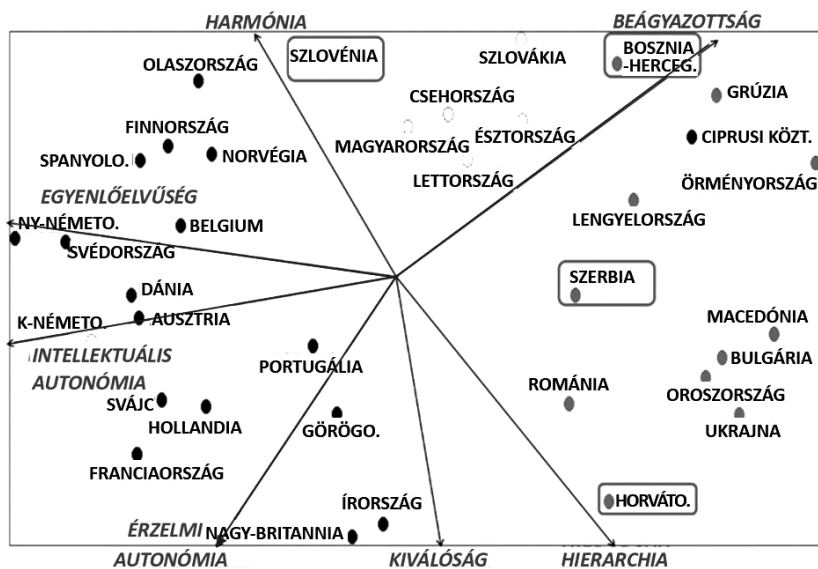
HARMÓNIA

BEÁGYAZOTTSÁG

SZLOVÉNIA

SZLOVÁKIA

BOSZNIA -HERCEG.

OLASZORSZÁG

CSEHORSZÁG

GRÚZIA

FINNORSZÁG

MAGYARORSZÁG

ÉSZTORSZÁG

CIPRUSI KÖZT.

SPANYOLO.

NORVÉGIA

LETTORSZÁG

ÖRMÉNYORSZÁG

EGYENLŐELVŰSÉG

NY-NÉMETO.

BELGIUM

LENGYELORSZÁG

SVÉDORSZÁG

SZERBIA

DÁNIA

K-NÉMETO.

AUSZTRIA

MACEDÓNIA

INTELLEKTUÁLIS AUTONÓMIA

PORTUGÁLIA

BULGÁRIA

ROMÁNIA

OROSZORSZÁG

SVÁJC

HOLLANDIA

GÖRÖGO.

UKRAJNA

FRANCIAORSZÁG

HORVÁTO.

ÍRORSZÁG

ÉRZELMI AUTONÓMIA

NAGY-BRITANNIA

KIVÁLÓSÁG

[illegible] HIERARCHIA